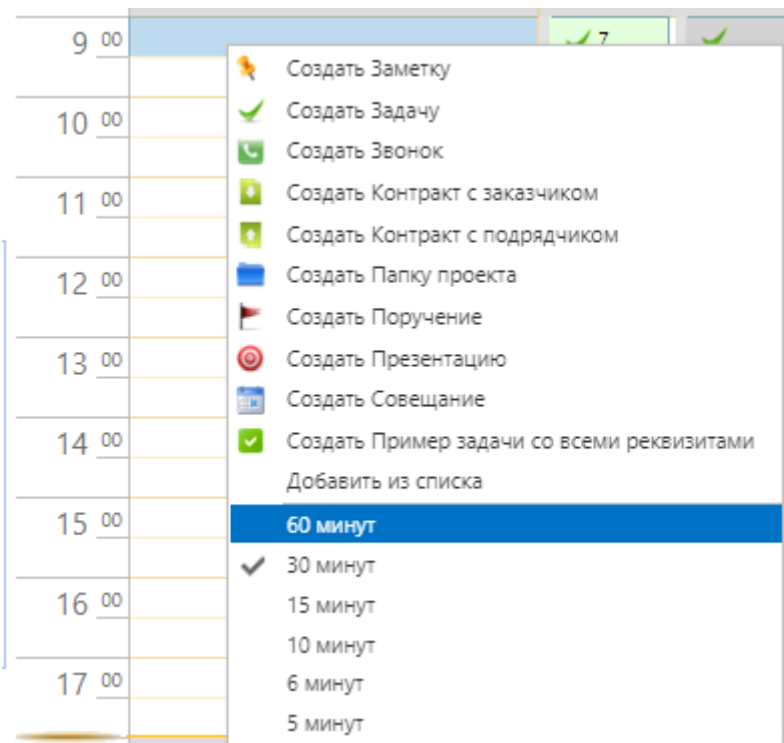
9 00
10 00
11 00
12 00
13 00
14 00
15 00
16 00
17 00

7

Создать Заметку
Создать Задачу
Создать Звонок
Создать Контракт с заказчиком
Создать Контракт с подрядчиком
Создать Папку проекта
Создать Поручение
Создать Презентацию
Создать Совещание
Создать Пример задачи со всеми реквизитами
Добавить из списка
60 минут
30 минут
15 минут
10 минут
6 минут
5 минут